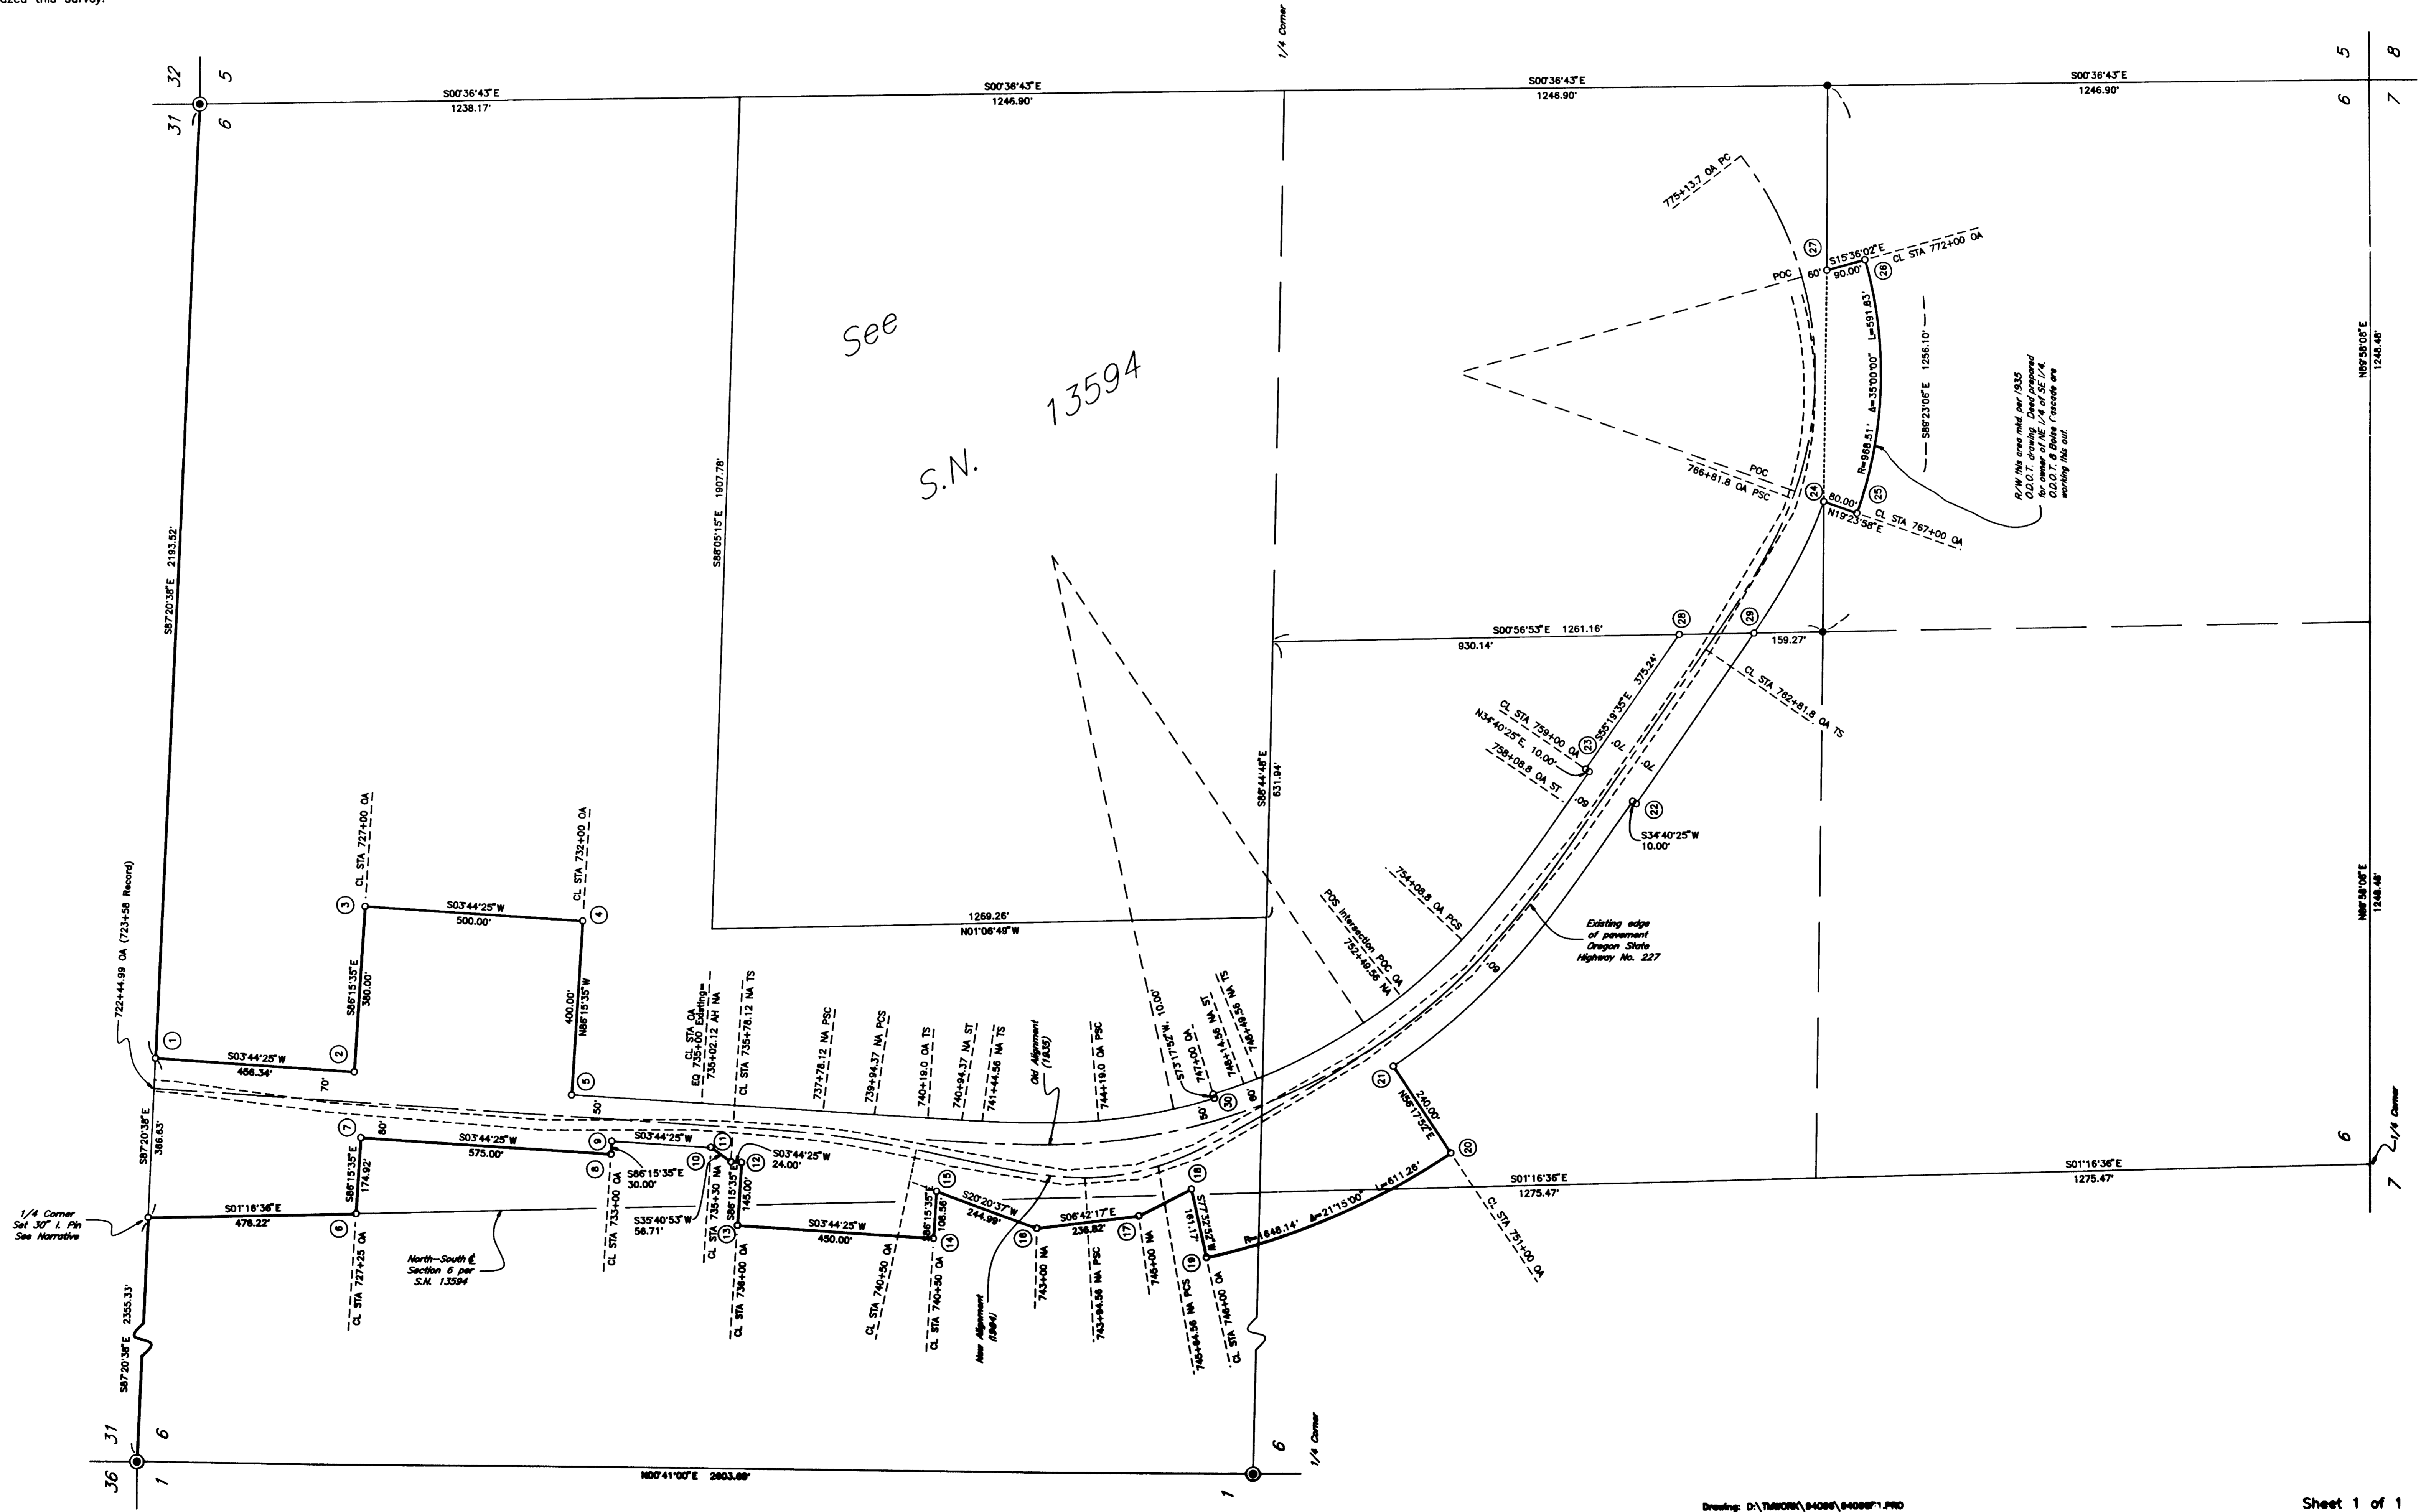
ized this survey.

1/4 Corner

32 5
31 6

S00°36'43"E
1238.17'

S00°36'43"E
1246.90'

S00°36'43"E
1246.90'

S00°36'43"E
1246.90'

5 8
6 7

See

S.N. 13594

S88°05'15"E 1907.78'

S87°20'38"E 2193.52'

775+13.7 OA PC

27
POC 60'
S15°36'02"E
90.00'
26
CL STA 772+00 OA

L=591.83'
Δ=35°00'00"
R=968.51'
S89°23'06"E 1256.10'

R/W this area mkd per 1935 O.D.O.T. drawing. Deed prepared for owner of NE 1/4 of SE 1/4. O.D.O.T. & Boise Cascade are working this out.

N89°58'08"E
1248.48'

POC
766+81.8 OA PSC
24
80.00'
25
N19°23'58"E
CL STA 767+00 OA

S00°56'53"E 1261.16'
930.14'
28
29
159.27'

CL STA 762+81.8 OA TS

CL STA 759+00 OA
N34°40'25"E, 10.00'
758+08.8 OA ST
23
S55°19'35"E 375.24'
70'
70'
60'
22
S34°40'25"W
10.00'

S85°44'48"E
631.94'

754+08.8 OA PCS

POS Intersection POC OA
752+40.56 NA

60'

Existing edge of pavement Oregon State Highway No. 227

N89°58'08"E
1248.48'

CL STA 727+00 OA
CL STA 732+00 OA

3
S03°44'25"W
500.00'
4

S86°15'35"E
380.00'

400.00'
N86°15'35"W

1269.26'
N01°06'49"W

722+44.99 OA (723+58 Record)

1
S03°44'25"W
456.34'
2
70'
5
50'

CL STA OA
EQ 735+00 Existing=
735+02.12 AH NA
CL STA 735+78.12 NA TS
737+78.12 NA PSC
739+94.37 NA PCS
740+19.0 OA TS
740+94.37 NA ST
741+44.56 NA TS
Old Alignment (1935)
744+19.0 OA PSC
S73°17'52"W, 10.00'
747+00 OA
30
50'
746+14.56 NA ST
746+49.56 NA TS
60'

21
N56°17'52"E
240.00'
20

S87°20'38"E
386.83'

7
80'
S03°44'25"W
575.00'
9
S03°44'25"W
11
S03°44'25"W
24.00'

S86°15'35"E
174.92'
8
S86°15'35"E
30.00'
10
12

S01°16'36"E
1275.47'

S01°16'36"E
1275.47'

6
1/4 Corner
7

1/4 Corner
Set 30" I. Pin
See Narrative

S01°16'36"E
476.22'
6
CL STA 727+25 OA

North–South ℄ Section 6 per S.N. 13594

CL STA 733+00 OA
S35°40'53"W
56.71'
CL STA 735+30 NA
13
S86°15'35"E
145.00'
CL STA 736+00 OA
S03°44'25"W
450.00'
CL STA 740+50 OA
15
S86°15'35"E
108.56'
14
CL STA 740+50 OA
S20°20'37"W
244.99'
16
New Alignment (1964)
743+00 NA
S06°42'17"E
236.82'
743+94.56 NA PSC
17
745+00 NA
18
S73°17'52"E
101.17'
19
745+94.56 NA PCS
CL STA 746+00 OA
R=1648.14' Δ=21°15'00" L=611.26'
CL STA 751+00 OA

S87°20'38"E 2355.33'

31 6
36 1

N00°41'00"E 2603.69'

6
1
1/4 Corner

Drawing: D:\TMWORK\94098\94098F1.PRO

Sheet 1 of 1